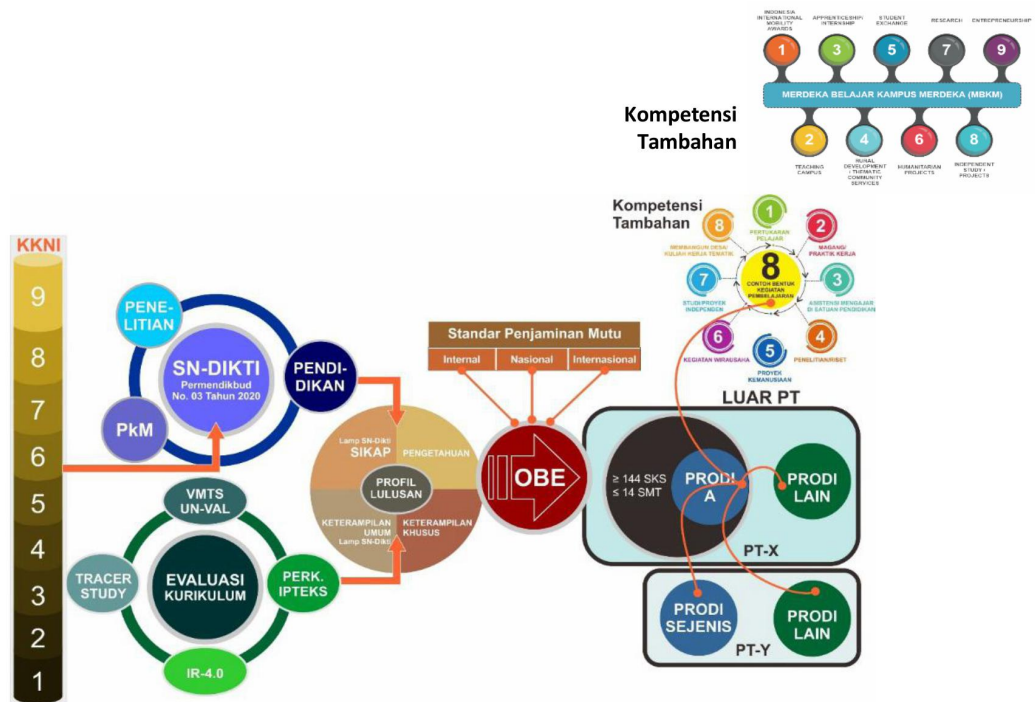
INDONESIA INTERNATIONAL MOBILITY AWARDS
APPRENTICESHIP/ INTERNSHIP
STUDENT EXCHANGE
RESEARCH
ENTREPRENEURSHIP
1
3
5
7
9
MERDEKA BELAJAR KAMPUS MERDEKA (MBKM)
2
4
6
8
TEACHING CAMPUS
RURAL DEVELOPMENT / THEMATIC COMMUNITY SERVICES
HUMANITARIAN PROJECTS
INDEPENDENT STUDY / PROJECTS

Kompetensi Tambahan

Kompetensi Tambahan
1
PERTUKARAN PELAJAR
2
MAGANG/ PRAKTIK KERJA
3
ASISTENSI MENGAJAR DI SATUAN PENDIDIKAN
4
PENELITIAN/RISET
5
PROYEK KEMANUSIAAN
6
KEGIATAN WIRAUSAHA
7
STUDI/PROYEK INDEPENDEN
8
MEMBANGUN DESA/ KULIAH KERJA TEMATIK
8
CONTOH BENTUK KEGIATAN PEMBELAJARAN

KKNI
9
8
7
6
5
4
3
2
1

PENE-LITIAN
SN-DIKTI
Permendikbud No. 03 Tahun 2020
PENDI-DIKAN
PkM

VMTS UN-VAL
TRACER STUDY
EVALUASI KURIKULUM
PERK. IPTEKS
IR-4.0

Lamp SN-Dikti
SIKAP
PENGETAHUAN
PROFIL LULUSAN
KETERAMPILAN UMUM
Lamp SN-Dikti
KETERAMPILAN KHUSUS

Standar Penjaminan Mutu
Internal
Nasional
Internasional
OBE

LUAR PT
≥ 144 SKS
≤ 14 SMT
PRODI A
PRODI LAIN
PT-X
PRODI SEJENIS
PRODI LAIN
PT-Y